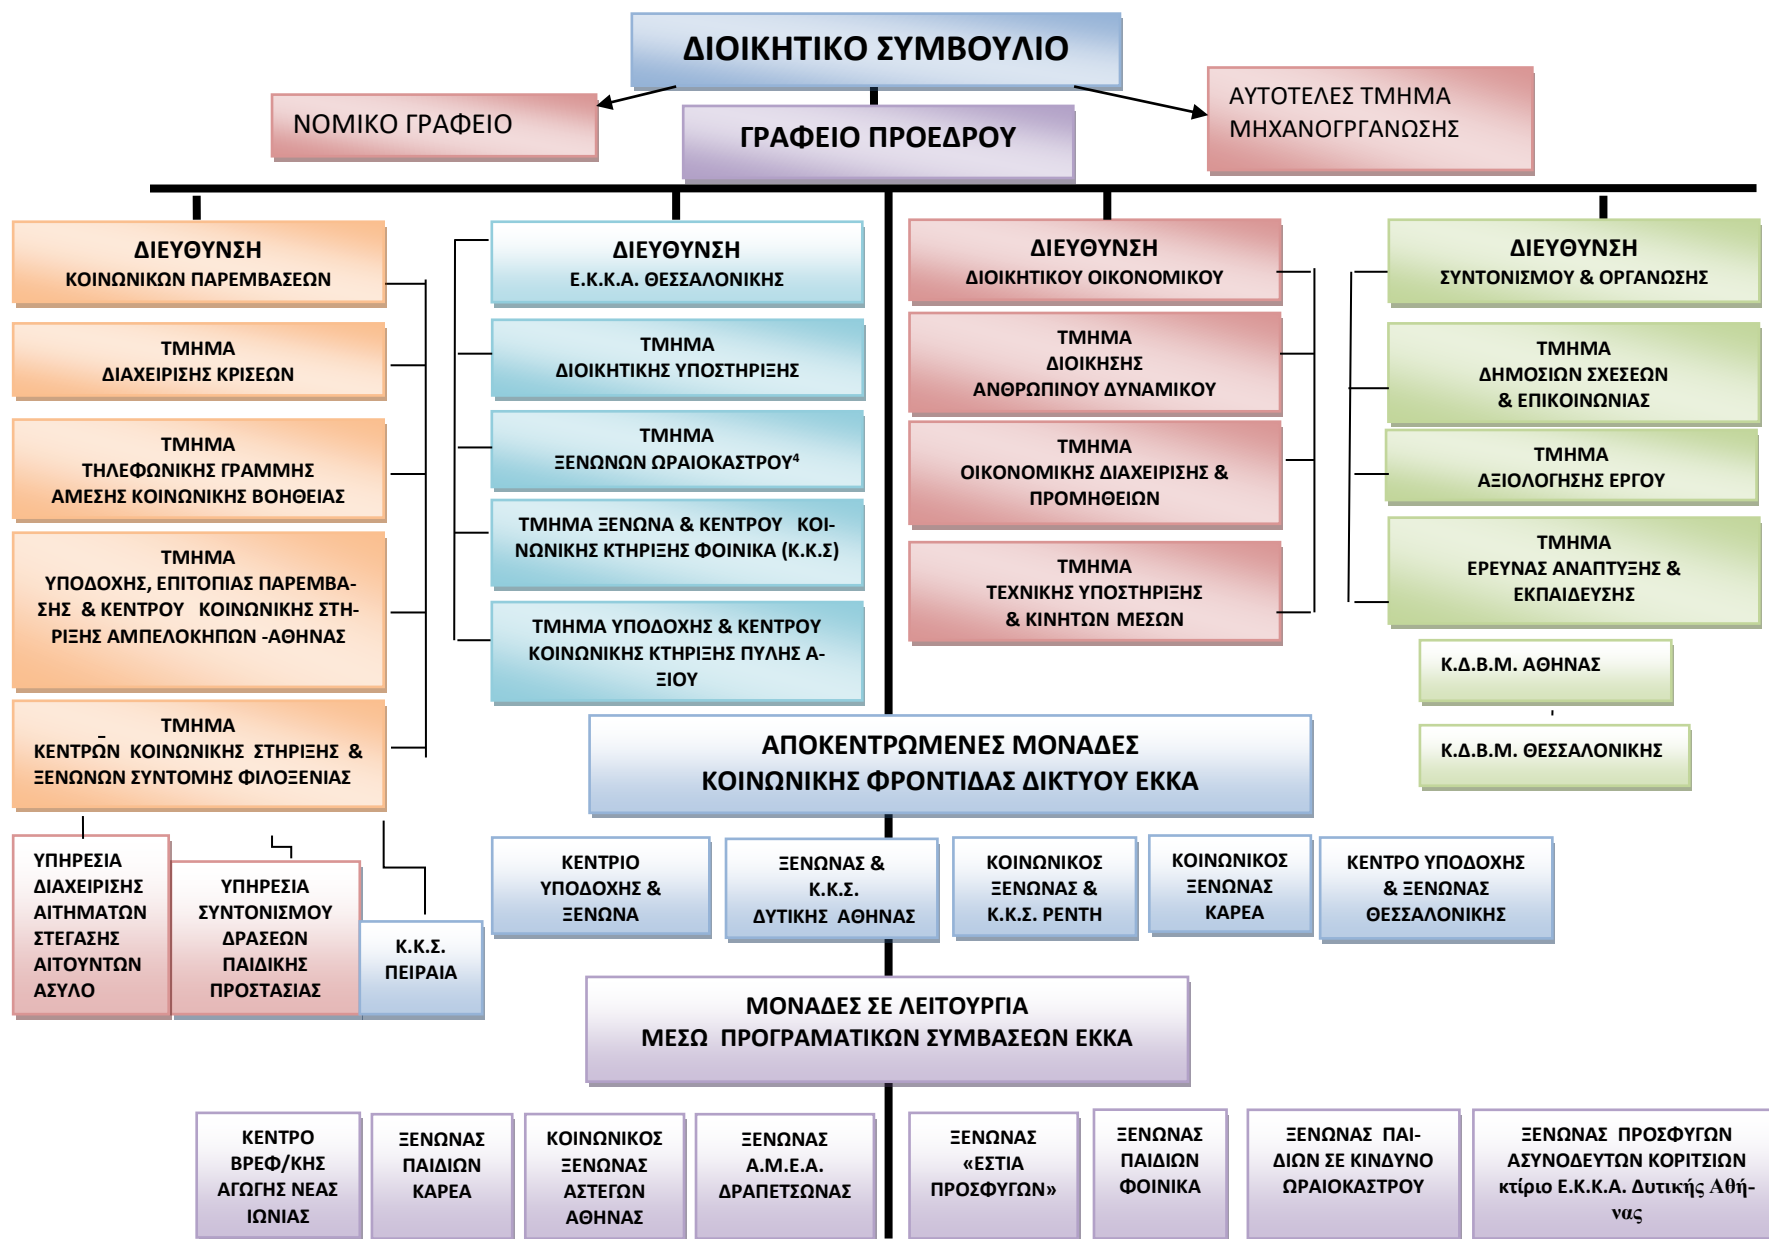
ΔΙΟΙΚΗΤΙΚΟ ΣΥΜΒΟΥΛΙΟ

ΝΟΜΙΚΟ ΓΡΑΦΕΙΟ

ΓΡΑΦΕΙΟ ΠΡΟΕΔΡΟΥ

ΑΥΤΟΤΕΛΕΣ ΤΜΗΜΑ ΜΗΧΑΝΟΓΡΓΑΝΩΣΗΣ

ΔΙΕΥΘΥΝΣΗ ΚΟΙΝΩΝΙΚΩΝ ΠΑΡΕΜΒΑΣΕΩΝ

ΤΜΗΜΑ ΔΙΑΧΕΙΡΙΣΗΣ ΚΡΙΣΕΩΝ

ΤΜΗΜΑ ΤΗΛΕΦΩΝΙΚΗΣ ΓΡΑΜΜΗΣ ΑΜΕΣΗΣ ΚΟΙΝΩΝΙΚΗΣ ΒΟΗΘΕΙΑΣ

ΤΜΗΜΑ ΥΠΟΔΟΧΗΣ, ΕΠΙΤΟΠΙΑΣ ΠΑΡΕΜΒΑΣΗΣ & ΚΕΝΤΡΟΥ ΚΟΙΝΩΝΙΚΗΣ ΣΤΗΡΙΞΗΣ ΑΜΠΕΛΟΚΗΠΩΝ -ΑΘΗΝΑΣ

ΤΜΗΜΑ ΚΕΝΤΡΩΝ ΚΟΙΝΩΝΙΚΗΣ ΣΤΗΡΙΞΗΣ & ΞΕΝΩΝΩΝ ΣΥΝΤΟΜΗΣ ΦΙΛΟΞΕΝΙΑΣ

ΔΙΕΥΘΥΝΣΗ Ε.Κ.Κ.Α. ΘΕΣΣΑΛΟΝΙΚΗΣ

ΤΜΗΜΑ ΔΙΟΙΚΗΤΙΚΗΣ ΥΠΟΣΤΗΡΙΞΗΣ

ΤΜΗΜΑ ΞΕΝΩΝΩΝ ΩΡΑΙΟΚΑΣΤΡΟΥ$^4$

ΤΜΗΜΑ ΞΕΝΩΝΑ & ΚΕΝΤΡΟΥ ΚΟΙΝΩΝΙΚΗΣ ΚΤΗΡΙΞΗΣ ΦΟΙΝΙΚΑ (Κ.Κ.Σ)

ΤΜΗΜΑ ΥΠΟΔΟΧΗΣ & ΚΕΝΤΡΟΥ ΚΟΙΝΩΝΙΚΗΣ ΚΤΗΡΙΞΗΣ ΠΥΛΗΣ ΑΞΙΟΥ

ΔΙΕΥΘΥΝΣΗ ΔΙΟΙΚΗΤΙΚΟΥ ΟΙΚΟΝΟΜΙΚΟΥ

ΤΜΗΜΑ ΔΙΟΙΚΗΣΗΣ ΑΝΘΡΩΠΙΝΟΥ ΔΥΝΑΜΙΚΟΥ

ΤΜΗΜΑ ΟΙΚΟΝΟΜΙΚΗΣ ΔΙΑΧΕΙΡΙΣΗΣ & ΠΡΟΜΗΘΕΙΩΝ

ΤΜΗΜΑ ΤΕΧΝΙΚΗΣ ΥΠΟΣΤΗΡΙΞΗΣ & ΚΙΝΗΤΩΝ ΜΕΣΩΝ

ΔΙΕΥΘΥΝΣΗ ΣΥΝΤΟΝΙΣΜΟΥ & ΟΡΓΑΝΩΣΗΣ

ΤΜΗΜΑ ΔΗΜΟΣΙΩΝ ΣΧΕΣΕΩΝ & ΕΠΙΚΟΙΝΩΝΙΑΣ

ΤΜΗΜΑ ΑΞΙΟΛΟΓΗΣΗΣ ΕΡΓΟΥ

ΤΜΗΜΑ ΕΡΕΥΝΑΣ ΑΝΑΠΤΥΞΗΣ & ΕΚΠΑΙΔΕΥΣΗΣ

Κ.Δ.Β.Μ. ΑΘΗΝΑΣ

Κ.Δ.Β.Μ. ΘΕΣΣΑΛΟΝΙΚΗΣ

ΑΠΟΚΕΝΤΡΩΜΕΝΕΣ ΜΟΝΑΔΕΣ ΚΟΙΝΩΝΙΚΗΣ ΦΡΟΝΤΙΔΑΣ ΔΙΚΤΥΟΥ ΕΚΚΑ

ΥΠΗΡΕΣΙΑ ΔΙΑΧΕΙΡΙΣΗΣ ΑΙΤΗΜΑΤΩΝ ΣΤΕΓΑΣΗΣ ΑΙΤΟΥΝΤΩΝ ΑΣΥΛΟ

ΥΠΗΡΕΣΙΑ ΣΥΝΤΟΝΙΣΜΟΥ ΔΡΑΣΕΩΝ ΠΑΙΔΙΚΗΣ ΠΡΟΣΤΑΣΙΑΣ

Κ.Κ.Σ. ΠΕΙΡΑΙΑ

ΚΕΝΤΡΙΟ ΥΠΟΔΟΧΗΣ & ΞΕΝΩΝΑ

ΞΕΝΩΝΑΣ & Κ.Κ.Σ. ΔΥΤΙΚΗΣ ΑΘΗΝΑΣ

ΚΟΙΝΩΝΙΚΟΣ ΞΕΝΩΝΑΣ & Κ.Κ.Σ. ΡΕΝΤΗ

ΚΟΙΝΩΝΙΚΟΣ ΞΕΝΩΝΑΣ ΚΑΡΕΑ

ΚΕΝΤΡΟ ΥΠΟΔΟΧΗΣ & ΞΕΝΩΝΑΣ ΘΕΣΣΑΛΟΝΙΚΗΣ

ΜΟΝΑΔΕΣ ΣΕ ΛΕΙΤΟΥΡΓΙΑ ΜΕΣΩ ΠΡΟΓΡΑΜΑΤΙΚΩΝ ΣΥΜΒΑΣΕΩΝ ΕΚΚΑ

ΚΕΝΤΡΟ ΒΡΕΦ/ΚΗΣ ΑΓΩΓΗΣ ΝΕΑΣ ΙΩΝΙΑΣ

ΞΕΝΩΝΑΣ ΠΑΙΔΙΩΝ ΚΑΡΕΑ

ΚΟΙΝΩΝΙΚΟΣ ΞΕΝΩΝΑΣ ΑΣΤΕΓΩΝ ΑΘΗΝΑΣ

ΞΕΝΩΝΑΣ Α.Μ.Ε.Α. ΔΡΑΠΕΤΣΩΝΑΣ

ΞΕΝΩΝΑΣ «ΕΣΤΙΑ ΠΡΟΣΦΥΓΩΝ»

ΞΕΝΩΝΑΣ ΠΑΙΔΙΩΝ ΦΟΙΝΙΚΑ

ΞΕΝΩΝΑΣ ΠΑΙΔΙΩΝ ΣΕ ΚΙΝΔΥΝΟ ΩΡΑΙΟΚΑΣΤΡΟΥ

ΞΕΝΩΝΑΣ ΠΡΟΣΦΥΓΩΝ ΑΣΥΝΟΔΕΥΤΩΝ ΚΟΡΙΤΣΙΩΝ κτίριο Ε.Κ.Κ.Α. Δυτικής Αθήνας